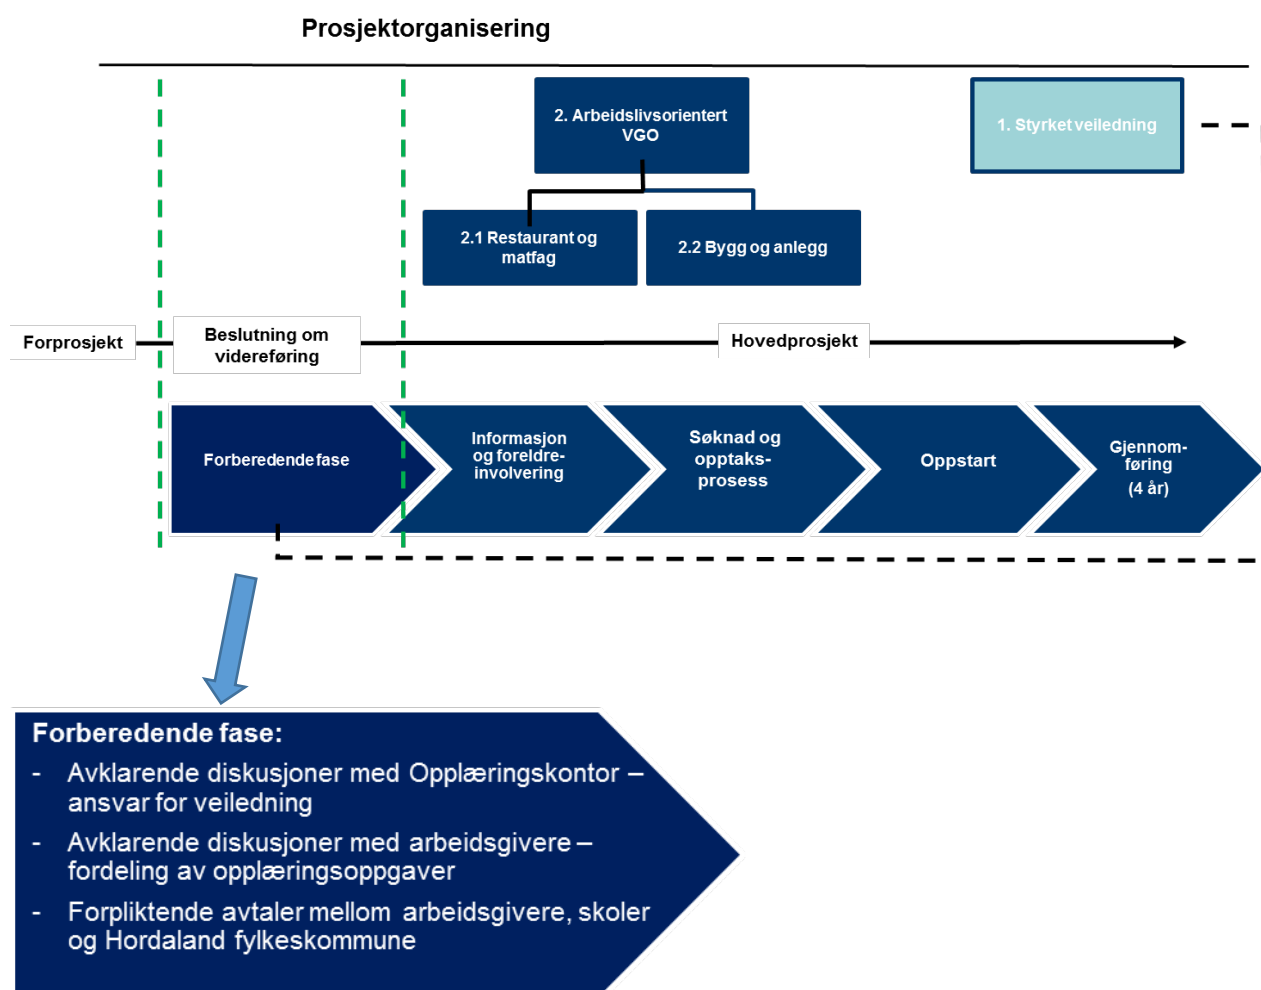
Prosjektorganisering

2. Arbeidslivsorientert VGO

1. Styrket veiledning

2.1 Restaurant og matfag

2.2 Bygg og anlegg

Forprosjekt

Beslutning om videreføring

Hovedprosjekt

Forberedende fase

Informasjon og foreldre-involvering

Søknad og opptaks-prosess

Oppstart

Gjennom-føring (4 år)

Forberedende fase:
- Avklarende diskusjoner med Opplæringskontor – ansvar for veiledning
- Avklarende diskusjoner med arbeidsgivere – fordeling av opplæringsoppgaver
- Forpliktende avtaler mellom arbeidsgivere, skoler og Hordaland fylkeskommune